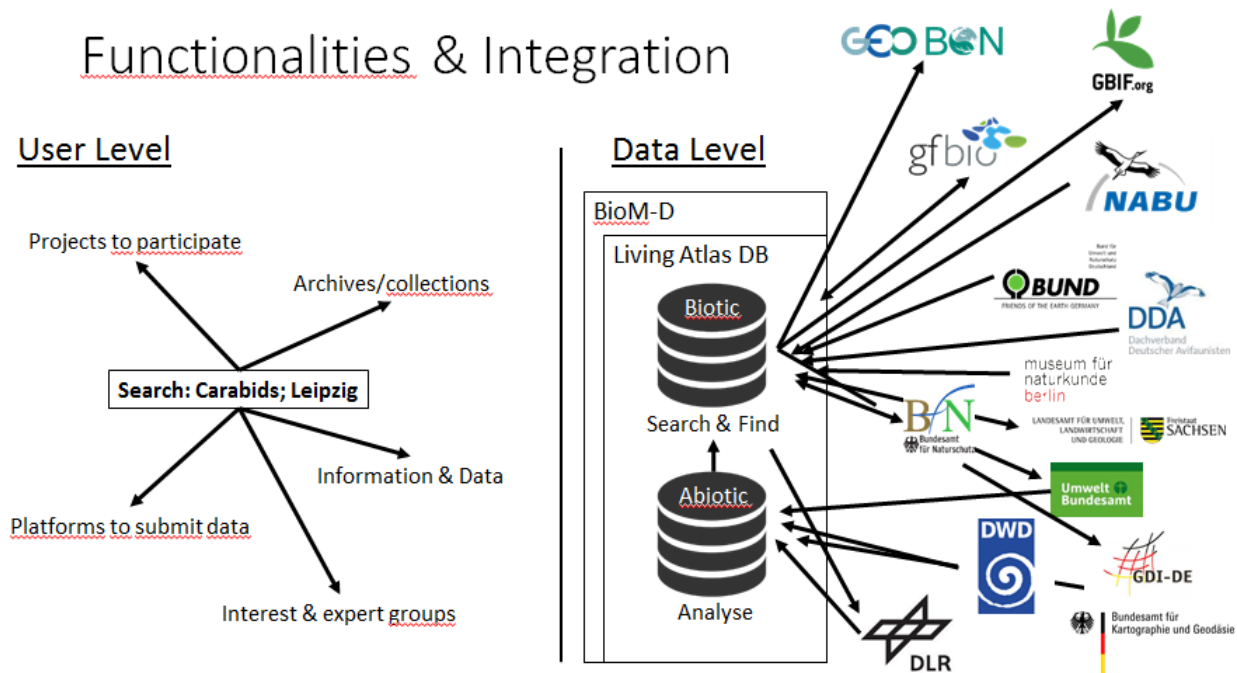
Functionalities & Integration

User Level

Projects to participate

Archives/collections

Search: Carabids; Leipzig

Information & Data

Platforms to submit data

Interest & expert groups

Data Level

BioM-D

Living Atlas DB

Biotic

Search & Find

Abiotic

Analyse

GEO BON

GBIF.org

gfbio

NABU

BUND
FRIENDS OF THE EARTH GERMANY

DDA
Dachverband Deutscher Avifaunisten

museum für naturkunde berlin

BfN
Bundesamt für Naturschutz

LANDESAMT FÜR UMWELT, LANDWIRTSCHAFT UND GEOLOGIE
Freistaat SACHSEN

Umwelt Bundesamt

DWD

GDI-DE

Bundesamt für Kartographie und Geodäsie

DLR